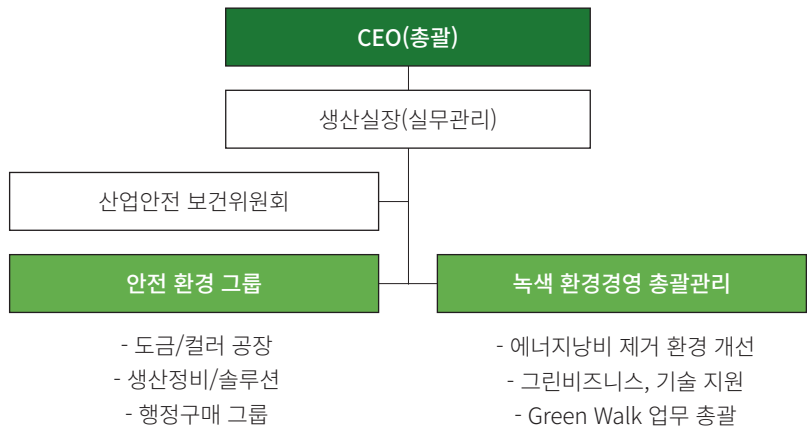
CEO(총괄)

생산실장(실무관리)

산업안전 보건위원회

안전 환경 그룹

- 도금/컬러 공장
- 생산정비/솔루션
- 행정구매 그룹

녹색 환경경영 총괄관리

- 에너지낭비 제거 환경 개선
- 그린비즈니스, 기술 지원
- Green Walk 업무 총괄